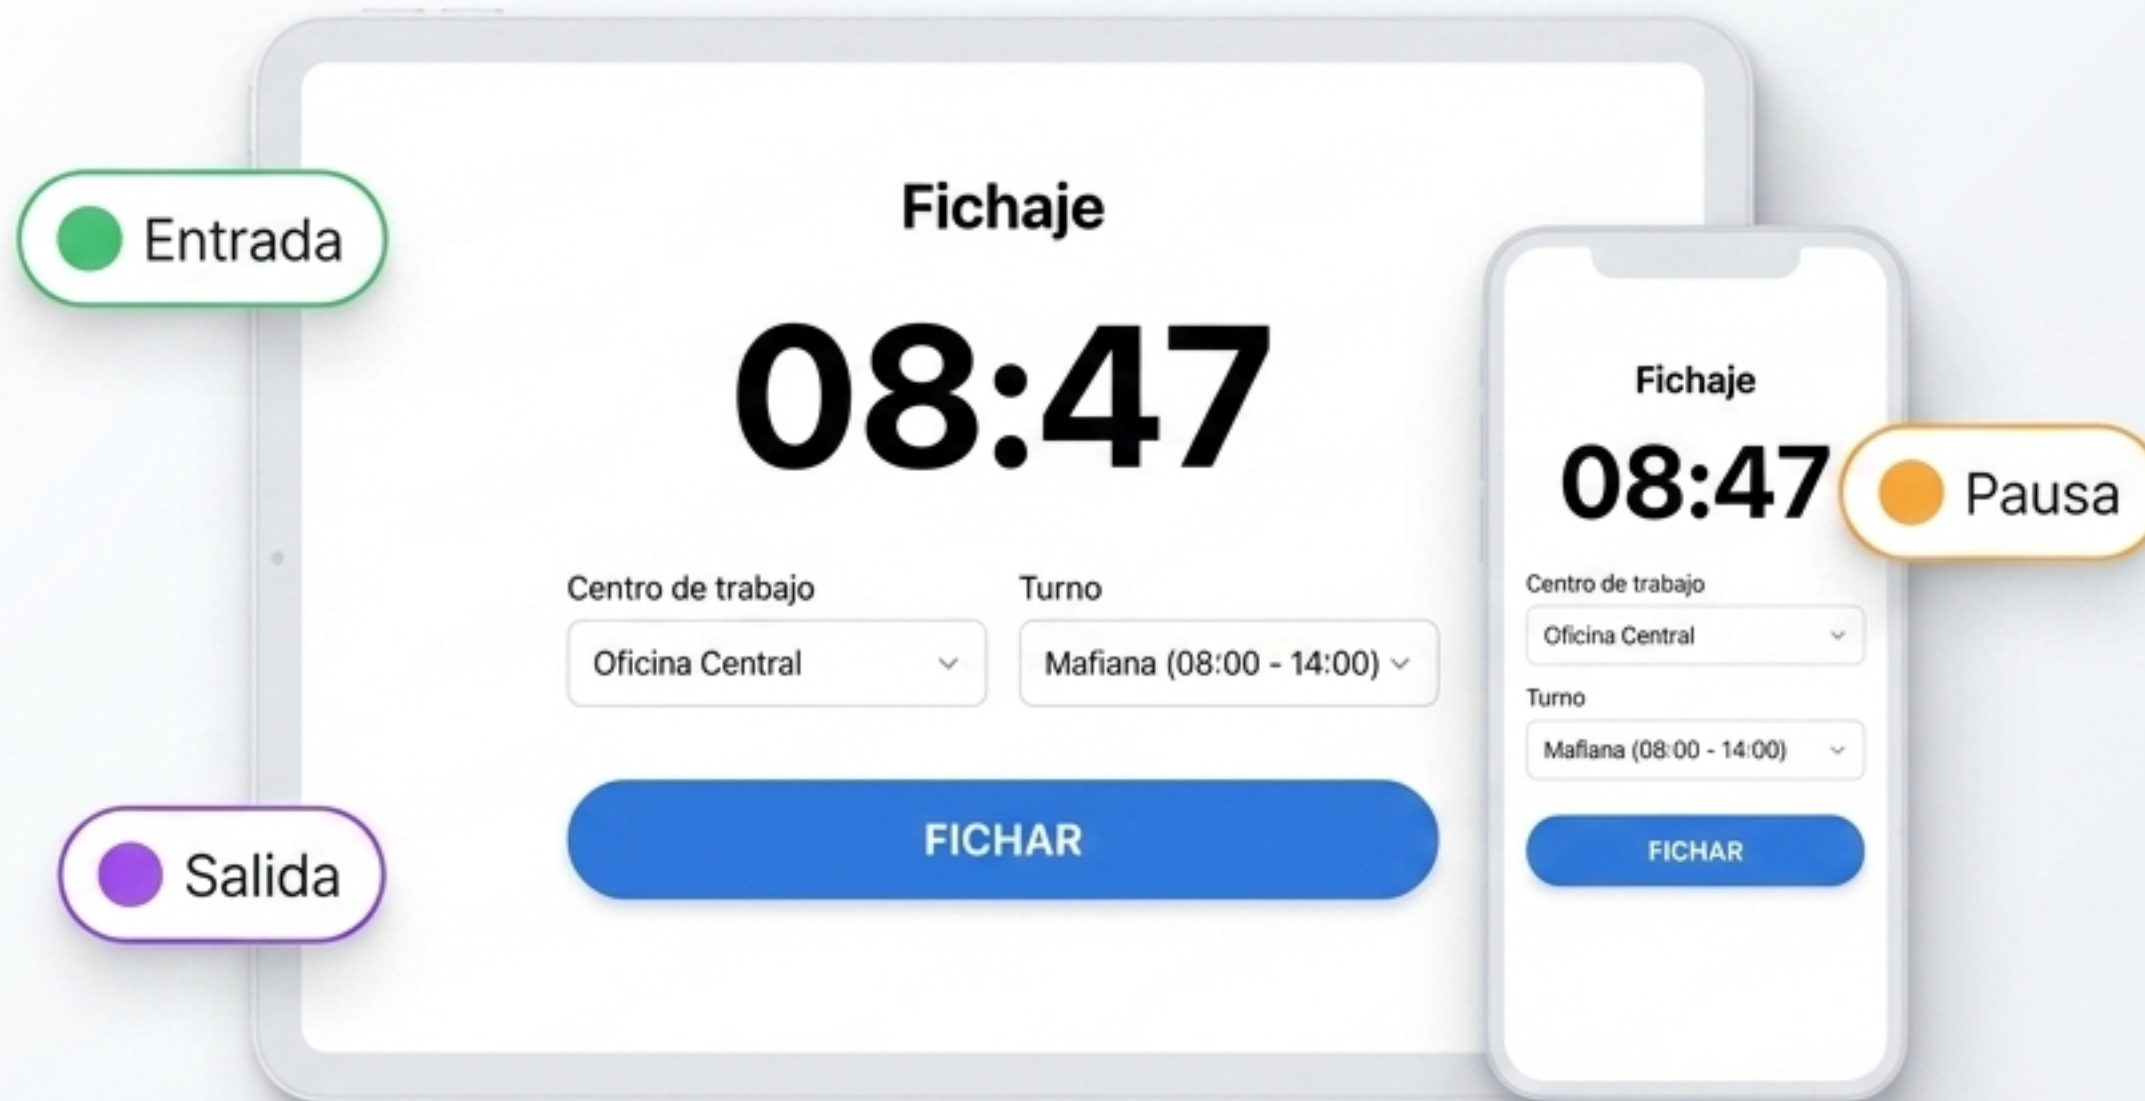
Entrada

Fichaje

08:47

Centro de trabajo
Oficina Central

Turno
Mafiana (08:00 - 14:00)

FICHAR

Salida

Fichaje

08:47

Pausa

Centro de trabajo
Oficina Central

Turno
Mafiana (08:00 - 14:00)

FICHAR